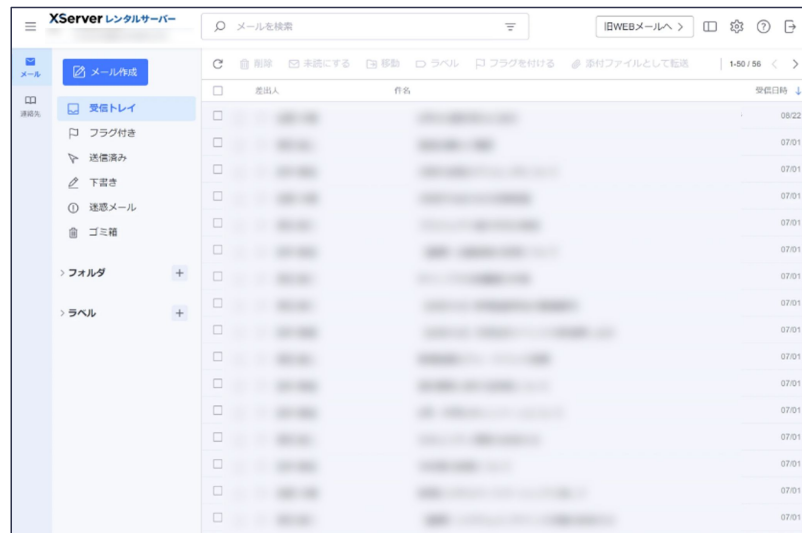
XServer レンタルサーバー

メールを検索

旧WEBメールへ

メール

連絡先

メール作成

受信トレイ

フラグ付き

送信済み

下書き

迷惑メール

ゴミ箱

フォルダ

ラベル

削除 未読にする 移動 ラベル フラグを付ける 添付ファイルとして転送

1-50 / 56

差出人 件名 受信日時

08/22
07/01
07/01
07/01
07/01
07/01
07/01
07/01
07/01
07/01
07/01
07/01
07/01
07/01
07/01
07/01
07/01